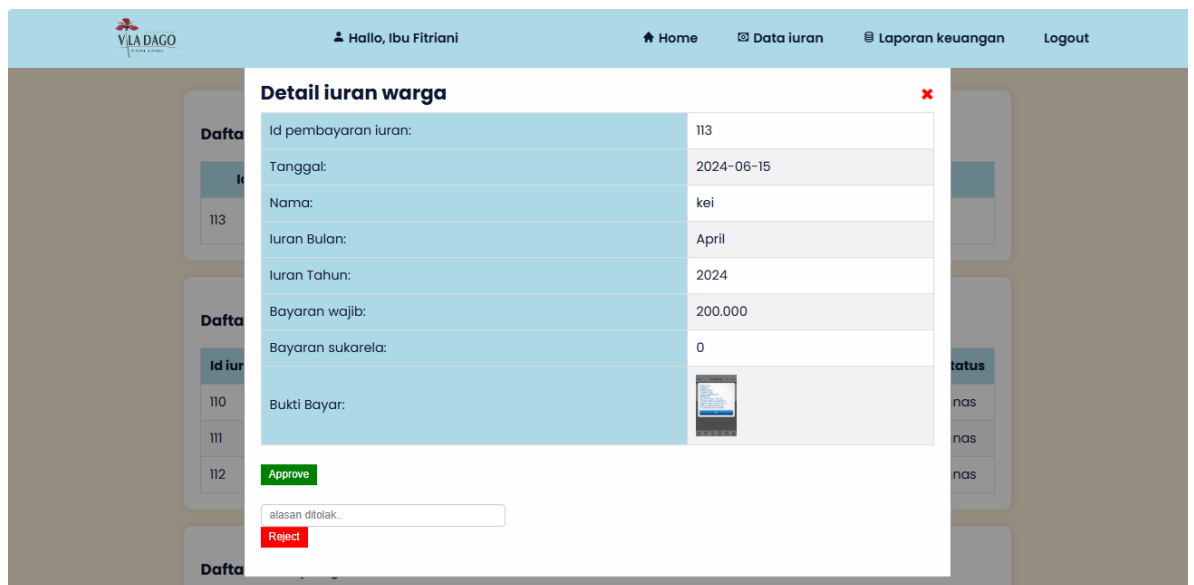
VILA DAGO

Hallo, Ibu Fitriani

Home Data iuran Laporan keuangan Logout

Detail iuran warga ✖

| Id pembayaran iuran: | 113 |
|---|---|
| Tanggal: | 2024-06-15 |
| Nama: | kei |
| Iuran Bulan: | April |
| Iuran Tahun: | 2024 |
| Bayaran wajib: | 200.000 |
| Bayaran sukarela: | 0 |
| Bukti Bayar: | |

Approve

alasan ditolak..

Reject

Dafta

113

Dafta

Id iur

110

111

112

tatus

nas

nas

nas

Dafta